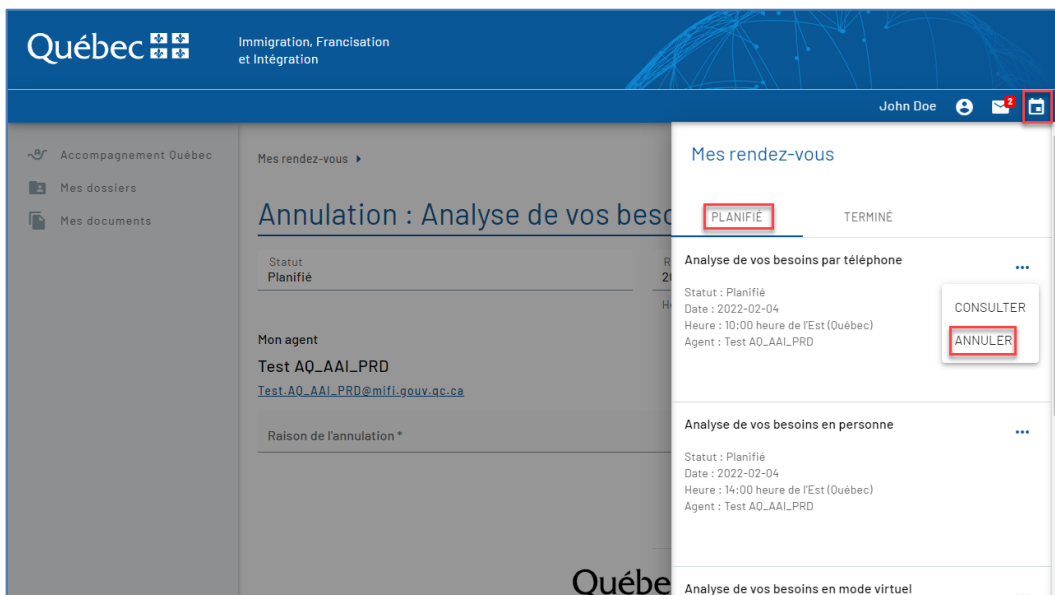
Québec

Immigration, Francisation et Intégration

John Doe 2

Accompagnement Québec
Mes dossiers
Mes documents

Mes rendez-vous ▸

Annulation : Analyse de vos beso

Statut
Planifié

R
2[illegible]
H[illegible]

Mon agent
Test AQ_AAI_PRD
Test.AQ_AAI_PRD@mifi.gouv.qc.ca

Raison de l'annulation *

Québe

Mes rendez-vous

PLANIFIÉ TERMINÉ

Analyse de vos besoins par téléphone
Statut : Planifié
Date : 2022-02-04
Heure : 10:00 heure de l'Est (Québec)
Agent : Test AQ_AAI_PRD

CONSULTER
ANNULER

Analyse de vos besoins en personne
Statut : Planifié
Date : 2022-02-04
Heure : 14:00 heure de l'Est (Québec)
Agent : Test AQ_AAI_PRD

Analyse de vos besoins en mode virtuel